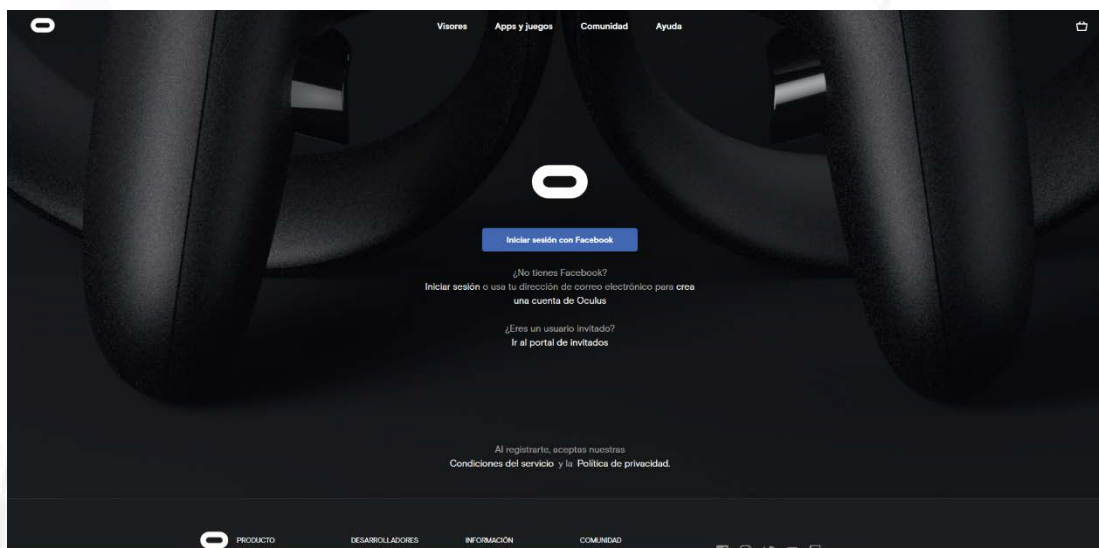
Visores Apps y juegos Comunidad Ayuda

Iniciar sesión con Facebook

¿No tienes Facebook?
Iniciar sesión o usa tu dirección de correo electrónico para crea una cuenta de Oculus

¿Eres un usuario invitado?
Ir al portal de invitados

Al registrarte, aceptas nuestras
Condiciones del servicio y la Política de privacidad.

PRODUCTO DESARROLLADORES INFORMACIÓN COMUNIDAD